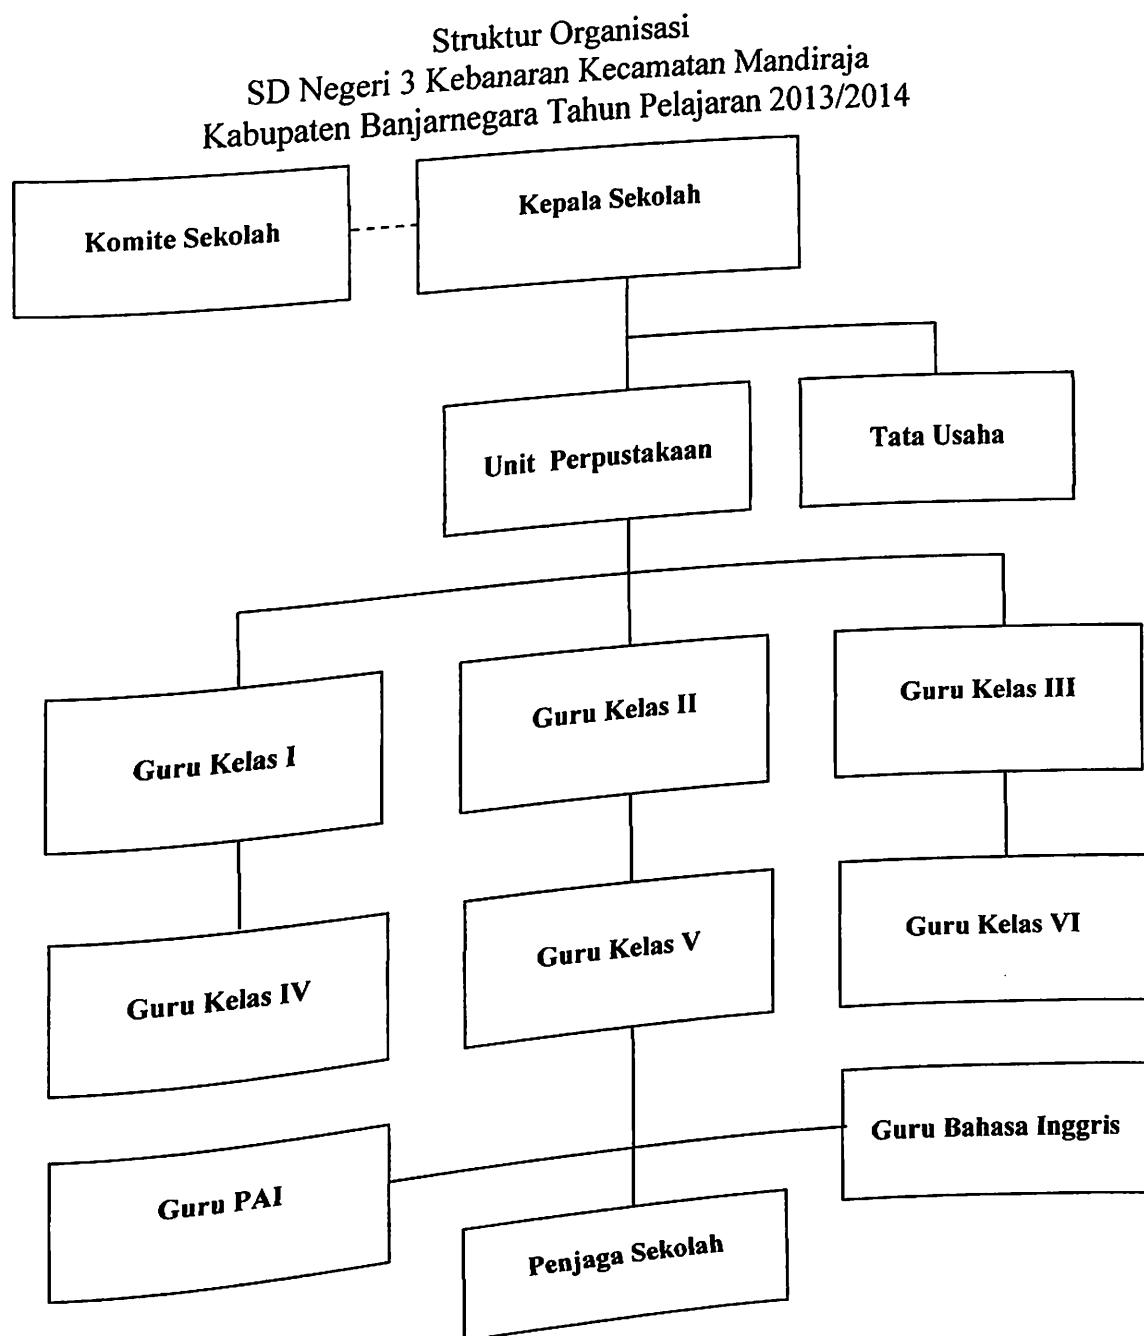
Struktur Organisasi
SD Negeri 3 Kebanaran Kecamatan Mandiraja
Kabupaten Banjarnegara Tahun Pelajaran 2013/2014

Komite Sekolah

Kepala Sekolah

Unit Perpustakaan

Tata Usaha

Guru Kelas I

Guru Kelas II

Guru Kelas III

Guru Kelas IV

Guru Kelas V

Guru Kelas VI

Guru Bahasa Inggris

Guru PAI

Penjaga Sekolah